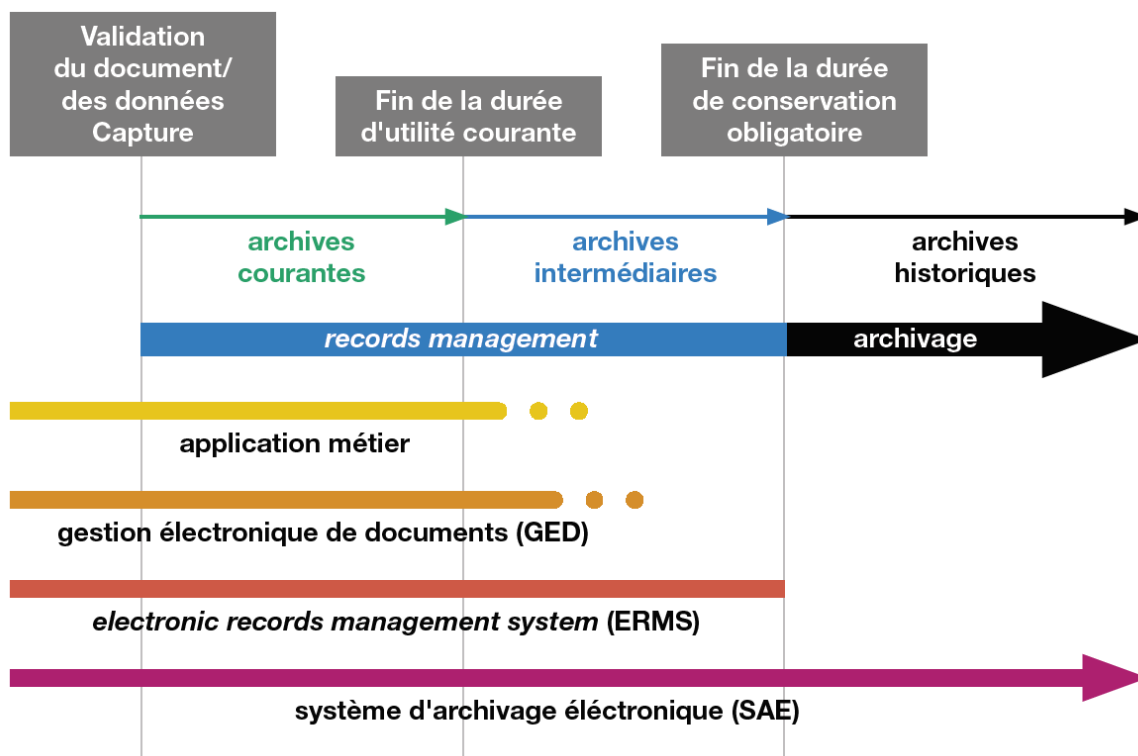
Validation du document/ des données Capture

Fin de la durée d'utilité courante

Fin de la durée de conservation obligatoire

archives courantes

archives intermédiaires

archives historiques

records management

archivage

application métier

gestion électronique de documents (GED)

electronic records management system (ERMS)

système d'archivage éléctronique (SAE)